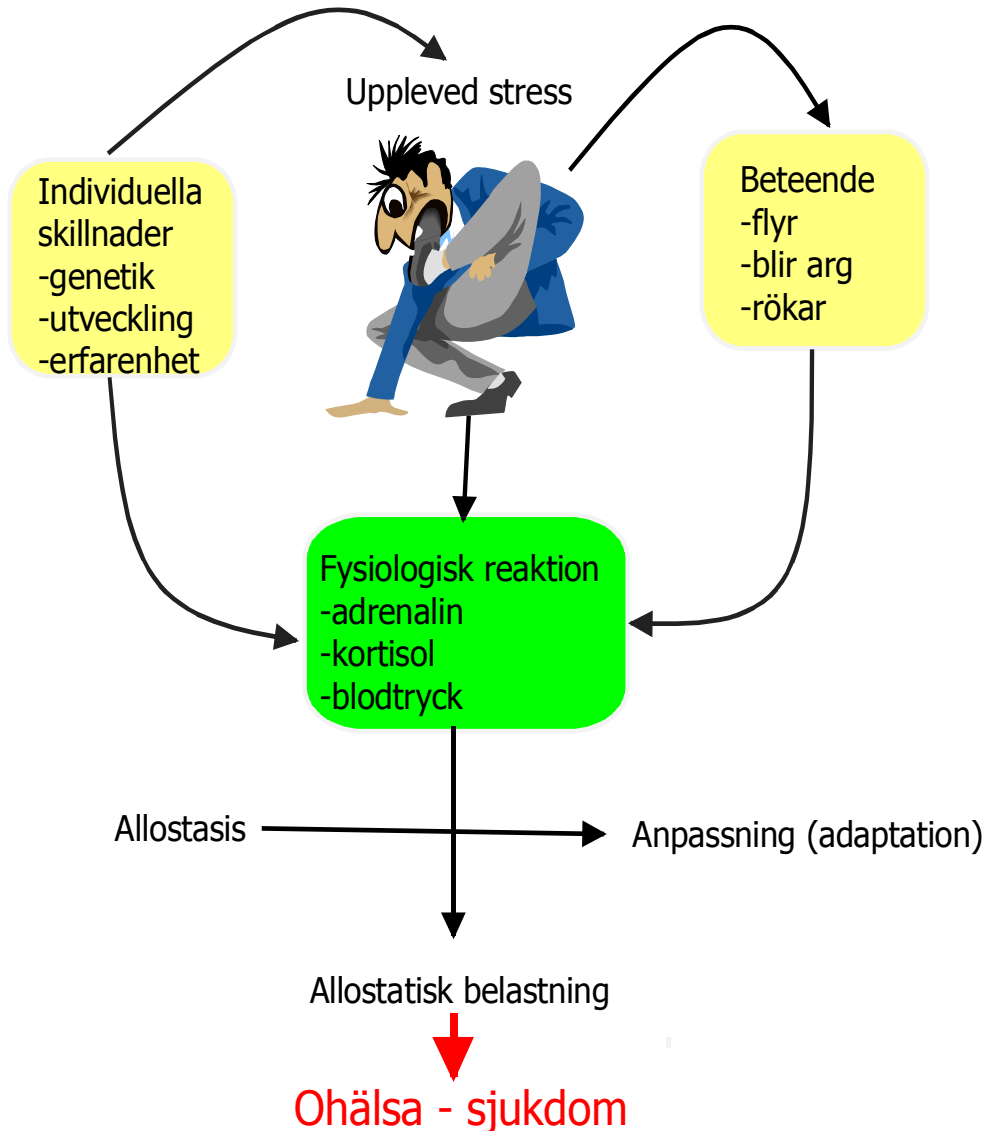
Uppleved stress

Individuella skillnader
-genetik
-utveckling
-erfarenhet

Beteende
-flyr
-blir arg
-rökar

Fysiologisk reaktion
-adrenalin
-kortisol
-blodtryck

Allostasis

Anpassning (adaptation)

Allostatisk belastning

Ohälsa - sjukdom